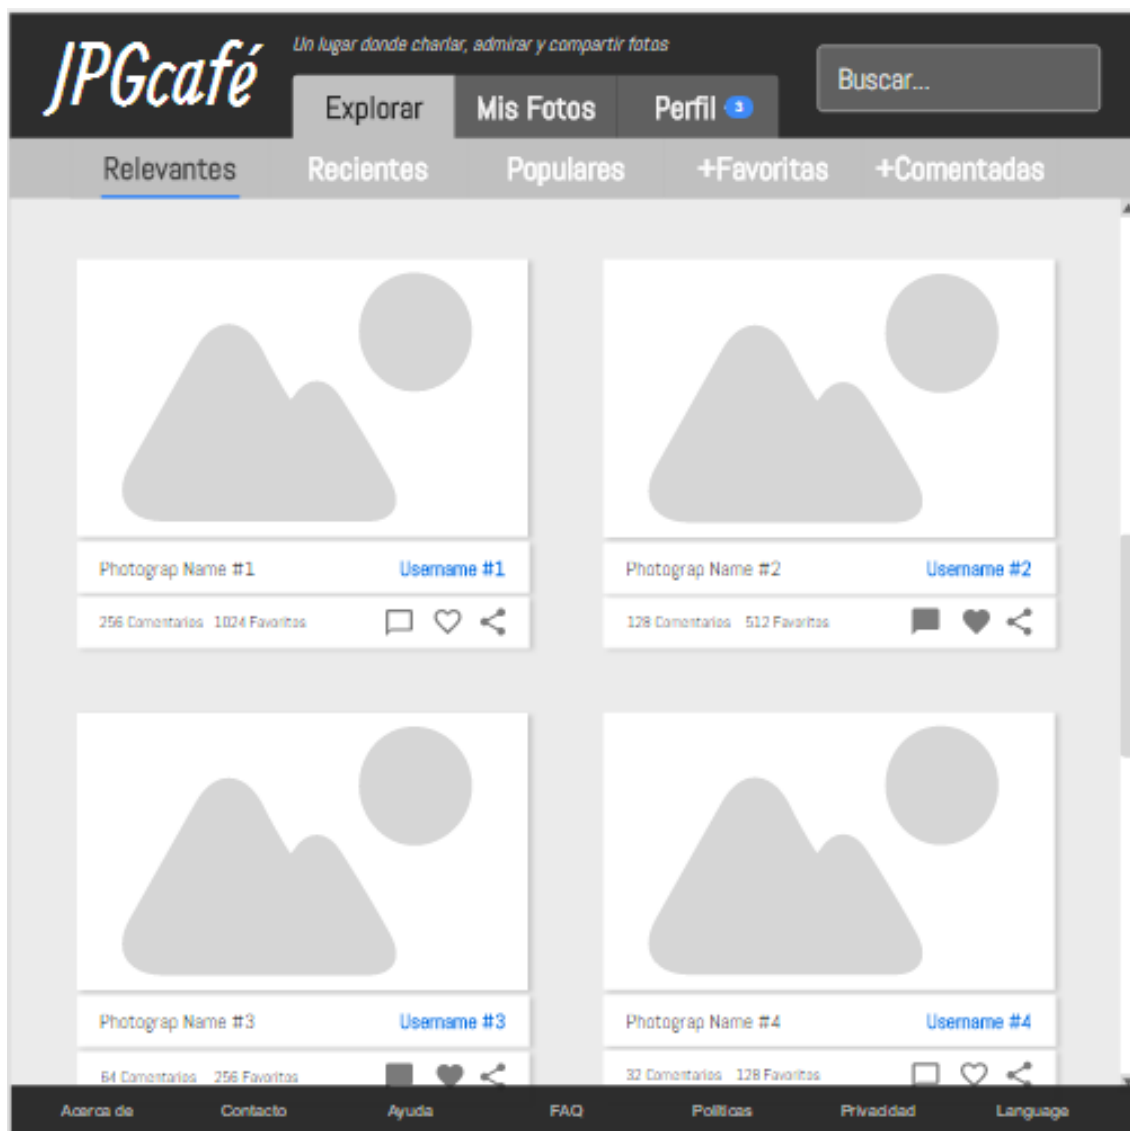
JPGcafé

Un lugar donde charlar, admirar y compartir fotos

Explorar Mis Fotos Perfil 3

Buscar...

Relevantes Recientes Populares +Favoritas +Comentadas

Photograp Name #1 Username #1
256 Comentarios 1024 Favoritos

Photograp Name #2 Username #2
128 Comentarios 512 Favoritos

Photograp Name #3 Username #3
64 Comentarios 256 Favoritos

Photograp Name #4 Username #4
32 Comentarios 128 Favoritos

Acerca de Contacto Ayuda FAQ Políticas Privacidad Language